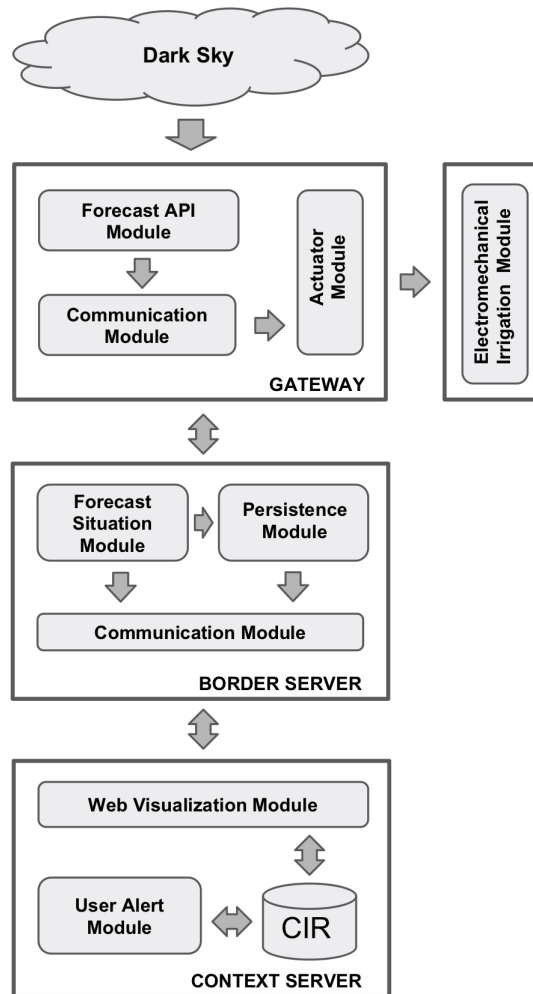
Dark Sky

Forecast API Module

Communication Module

Actuator Module

GATEWAY

Electromechanical Irrigation Module

Forecast Situation Module

Persistence Module

Communication Module

BORDER SERVER

Web Visualization Module

User Alert Module

CIR

CONTEXT SERVER